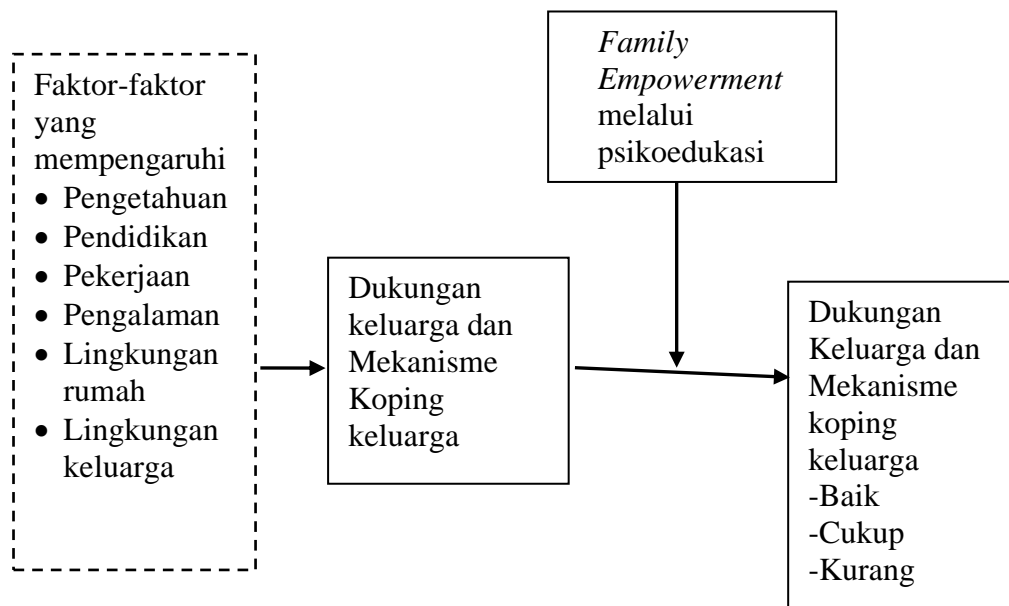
Faktor-faktor yang mempengaruhi
- Pengetahuan
- Pendidikan
- Pekerjaan
- Pengalaman
- Lingkungan rumah
- Lingkungan keluarga

*Family Empowerment* melalui psikoedukasi

Dukungan keluarga dan Mekanisme Koping keluarga

Dukungan Keluarga dan Mekanisme koping keluarga
-Baik
-Cukup
-Kurang